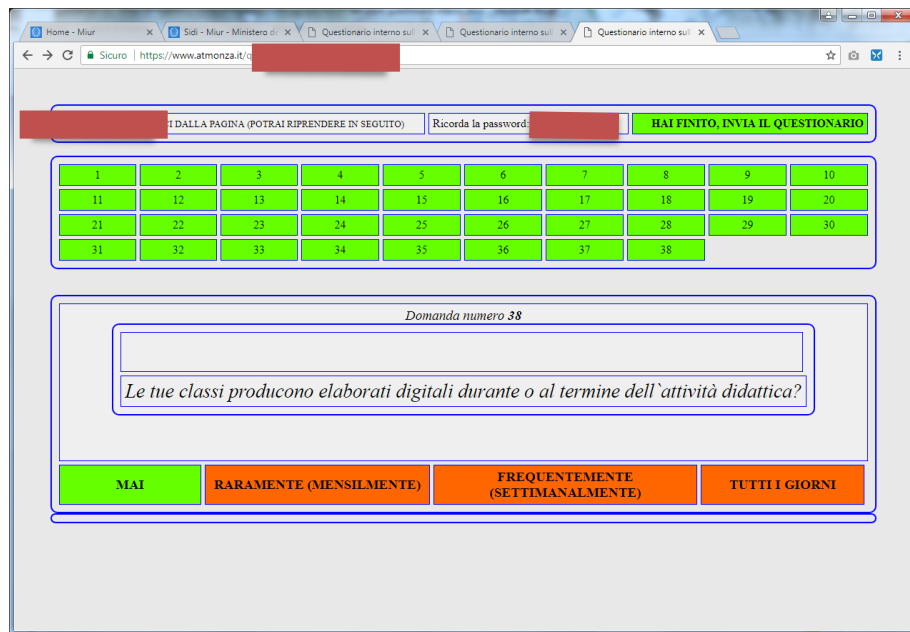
Home - Miur | Sidi - Miur - Ministero d | Questionario interno sul | Questionario interno sul | Questionario interno sul

Sicuro | https://www.atmonza.it/q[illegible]

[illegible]I DALLA PAGINA (POTRAI RIPRENDERE IN SEGUITO) | Ricorda la password: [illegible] | HAI FINITO, INVIA IL QUESTIONARIO

| 1 | 2 | 3 | 4 | 5 | 6 | 7 | 8 | 9 | 10 |
|---|---|---|---|---|---|---|---|---|---|
| 11 | 12 | 13 | 14 | 15 | 16 | 17 | 18 | 19 | 20 |
| 21 | 22 | 23 | 24 | 25 | 26 | 27 | 28 | 29 | 30 |
| 31 | 32 | 33 | 34 | 35 | 36 | 37 | 38 | | |

Domanda numero 38

Le tue classi producono elaborati digitali durante o al termine dell`attività didattica?

MAI | RARAMENTE (MENSILMENTE) | FREQUENTEMENTE (SETTIMANALMENTE) | TUTTI I GIORNI